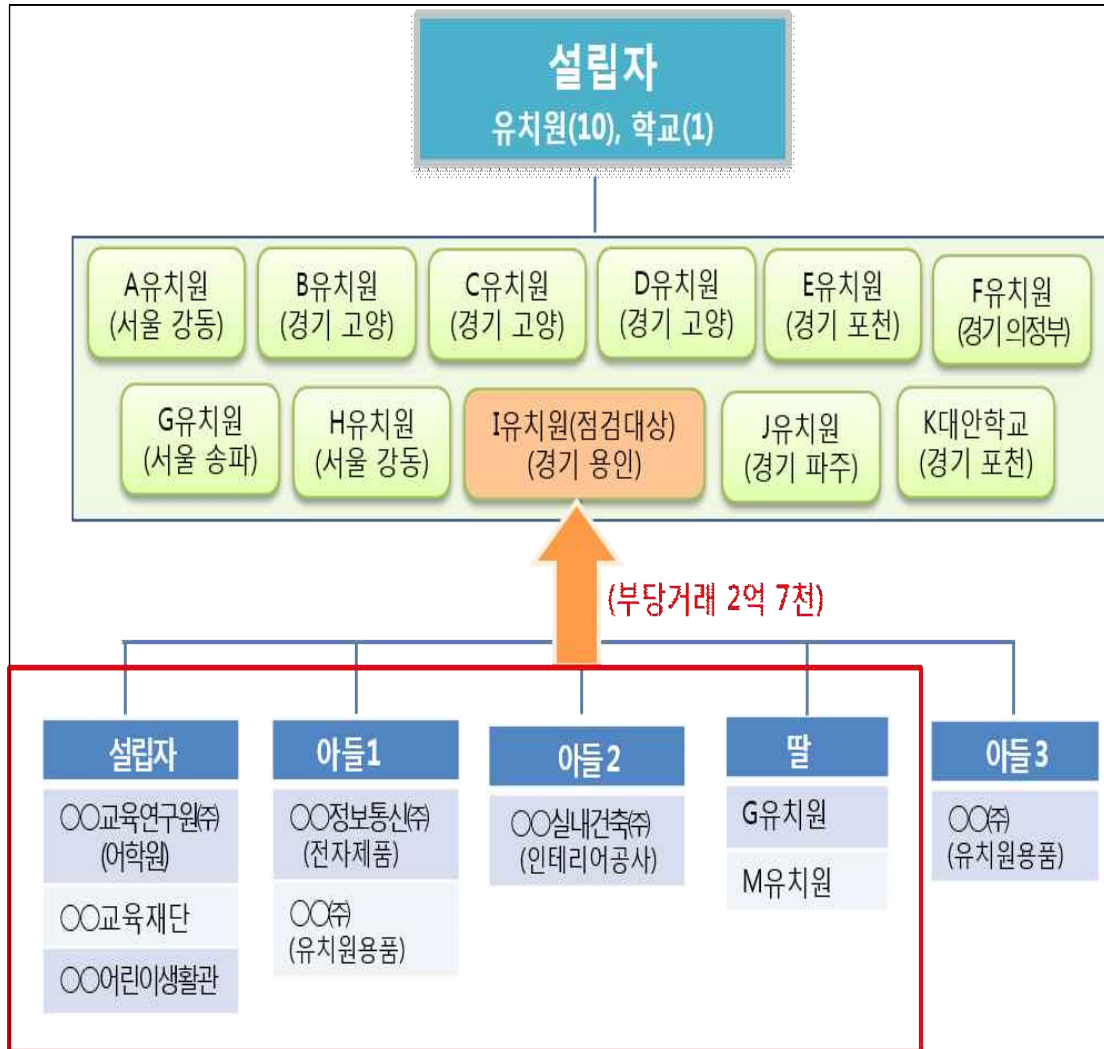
설립자
유치원(10), 학교(1)

A유치원
(서울 강동)

B유치원
(경기 고양)

C유치원
(경기 고양)

D유치원
(경기 고양)

E유치원
(경기 포천)

F유치원
(경기의정부)

G유치원
(서울 송파)

H유치원
(서울 강동)

I유치원(점검대상)
(경기 용인)

J유치원
(경기 파주)

K대안학교
(경기 포천)

(부당거래 2억 7천)

설립자

○○교육연구원㈜
(어학원)

○○교육재단

○○어린이생활관

아들1

○○정보통신㈜
(전자제품)

○○㈜
(유치원용품)

아들2

○○실내건축㈜
(인테리어공사)

딸

G유치원

M유치원

아들3

○○㈜
(유치원용품)